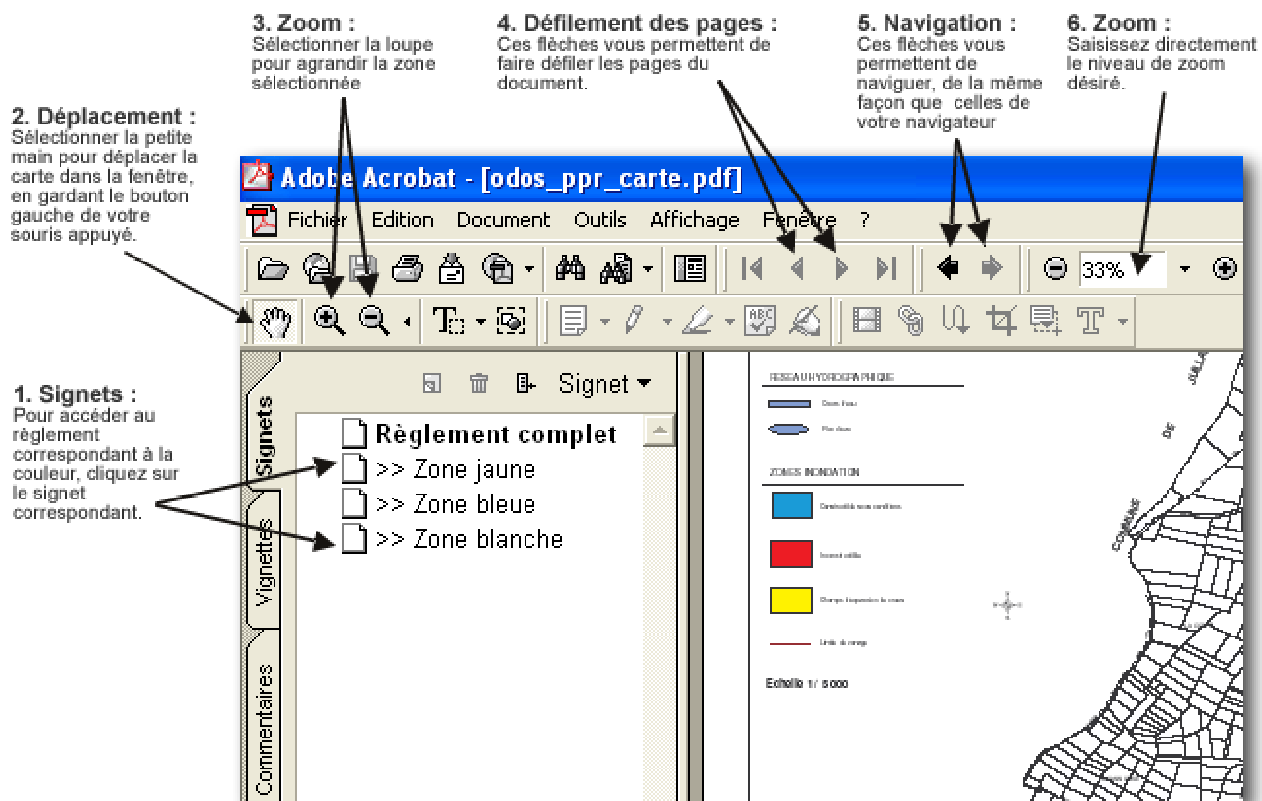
3. Zoom :
Sélectionner la loupe pour agrandir la zone sélectionnée

4. Défilement des pages :
Ces flèches vous permettent de faire défiler les pages du document.

5. Navigation :
Ces flèches vous permettent de naviguer, de la même façon que celles de votre navigateur

6. Zoom :
Saisissez directement le niveau de zoom désiré.

2. Déplacement :
Sélectionner la petite main pour déplacer la carte dans la fenêtre, en gardant le bouton gauche de votre souris appuyé.

1. Signets :
Pour accéder au règlement correspondant à la couleur, cliquez sur le signet correspondant.

Adobe Acrobat - [odos_ppr_carte.pdf]

Fichier Edition Document Outils Affichage Fenêtre ?

33%

Signets Vignettes Commentaires

Signet

Règlement complet
>> Zone jaune
>> Zone bleue
>> Zone blanche

RESEAU HYDROGRAPHIQUE
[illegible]
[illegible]
ZONES INONDATION
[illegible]
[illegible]
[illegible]
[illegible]
Echelle 1/ 5000
COMMUNE
DE